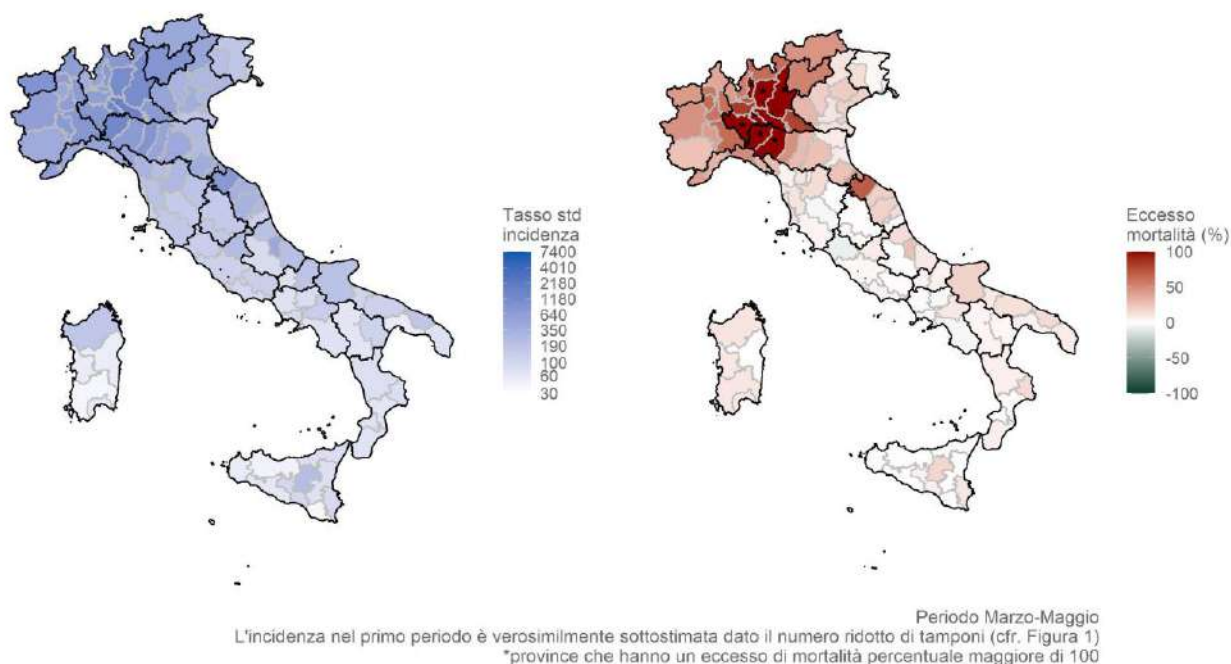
Tasso std incidenza
7400
4010
2180
1180
640
350
190
100
60
30

Eccesso mortalità (%)
100
50
0
-50
-100

Periodo Marzo-Maggio
L'incidenza nel primo periodo è verosimilmente sottostimata dato il numero ridotto di tamponi (cfr. Figura 1)
*province che hanno un eccesso di mortalità percentuale maggiore di 100